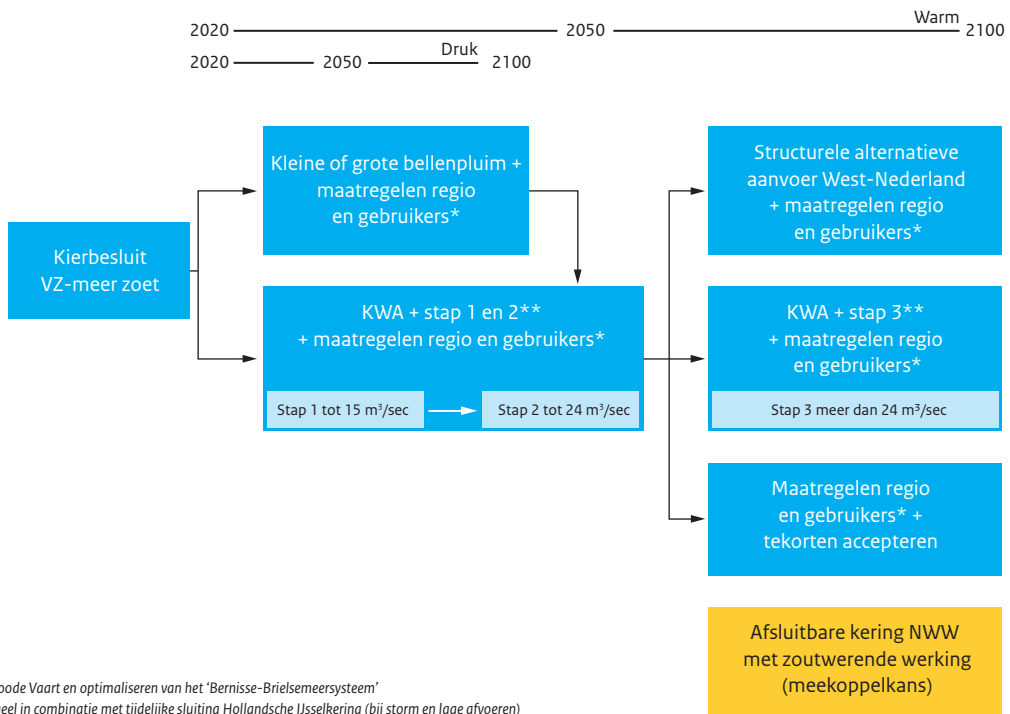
2020 ——— 2050 ——— Warm 2100

2020 ——— 2050 ——— Druk 2100

Kierbesluit VZ-meer zoet

Kleine of grote bellenpluim + maatregelen regio en gebruikers*

KWA + stap 1 en 2** + maatregelen regio en gebruikers*

Stap 1 tot 15 m³/sec

Stap 2 tot 24 m³/sec

Structurele alternatieve aanvoer West-Nederland + maatregelen regio en gebruikers*

KWA + stap 3** + maatregelen regio en gebruikers*

Stap 3 meer dan 24 m³/sec

Maatregelen regio en gebruikers* + tekorten accepteren

Afsluitbare kering NWW met zoutwerende werking (meekoppelkans)

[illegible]oode Vaart en optimaliseren van het 'Bernisse-Brielsemeersysteem'
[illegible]eel in combinatie met tijdelijke sluiting Hollandsche IJsselkering (bij storm en lage afvoeren)